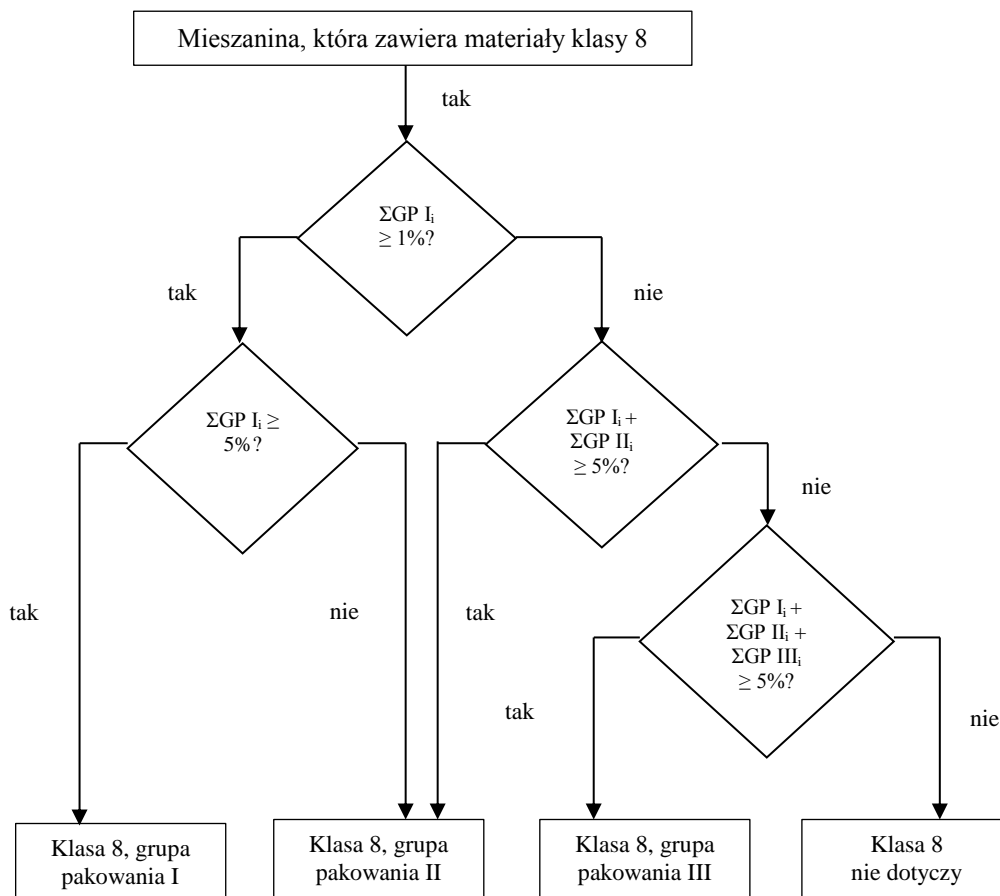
Mieszanina, która zawiera materiały klasy 8

tak

$\Sigma GP\ I_i \geq 1\%$?

tak

nie

$\Sigma GP\ I_i \geq 5\%$?

$\Sigma GP\ I_i + \Sigma GP\ II_i \geq 5\%$?

nie

tak

nie

tak

$\Sigma GP\ I_i + \Sigma GP\ II_i + \Sigma GP\ III_i \geq 5\%$?

tak

nie

Klasa 8, grupa pakowania I

Klasa 8, grupa pakowania II

Klasa 8, grupa pakowania III

Klasa 8 nie dotyczy